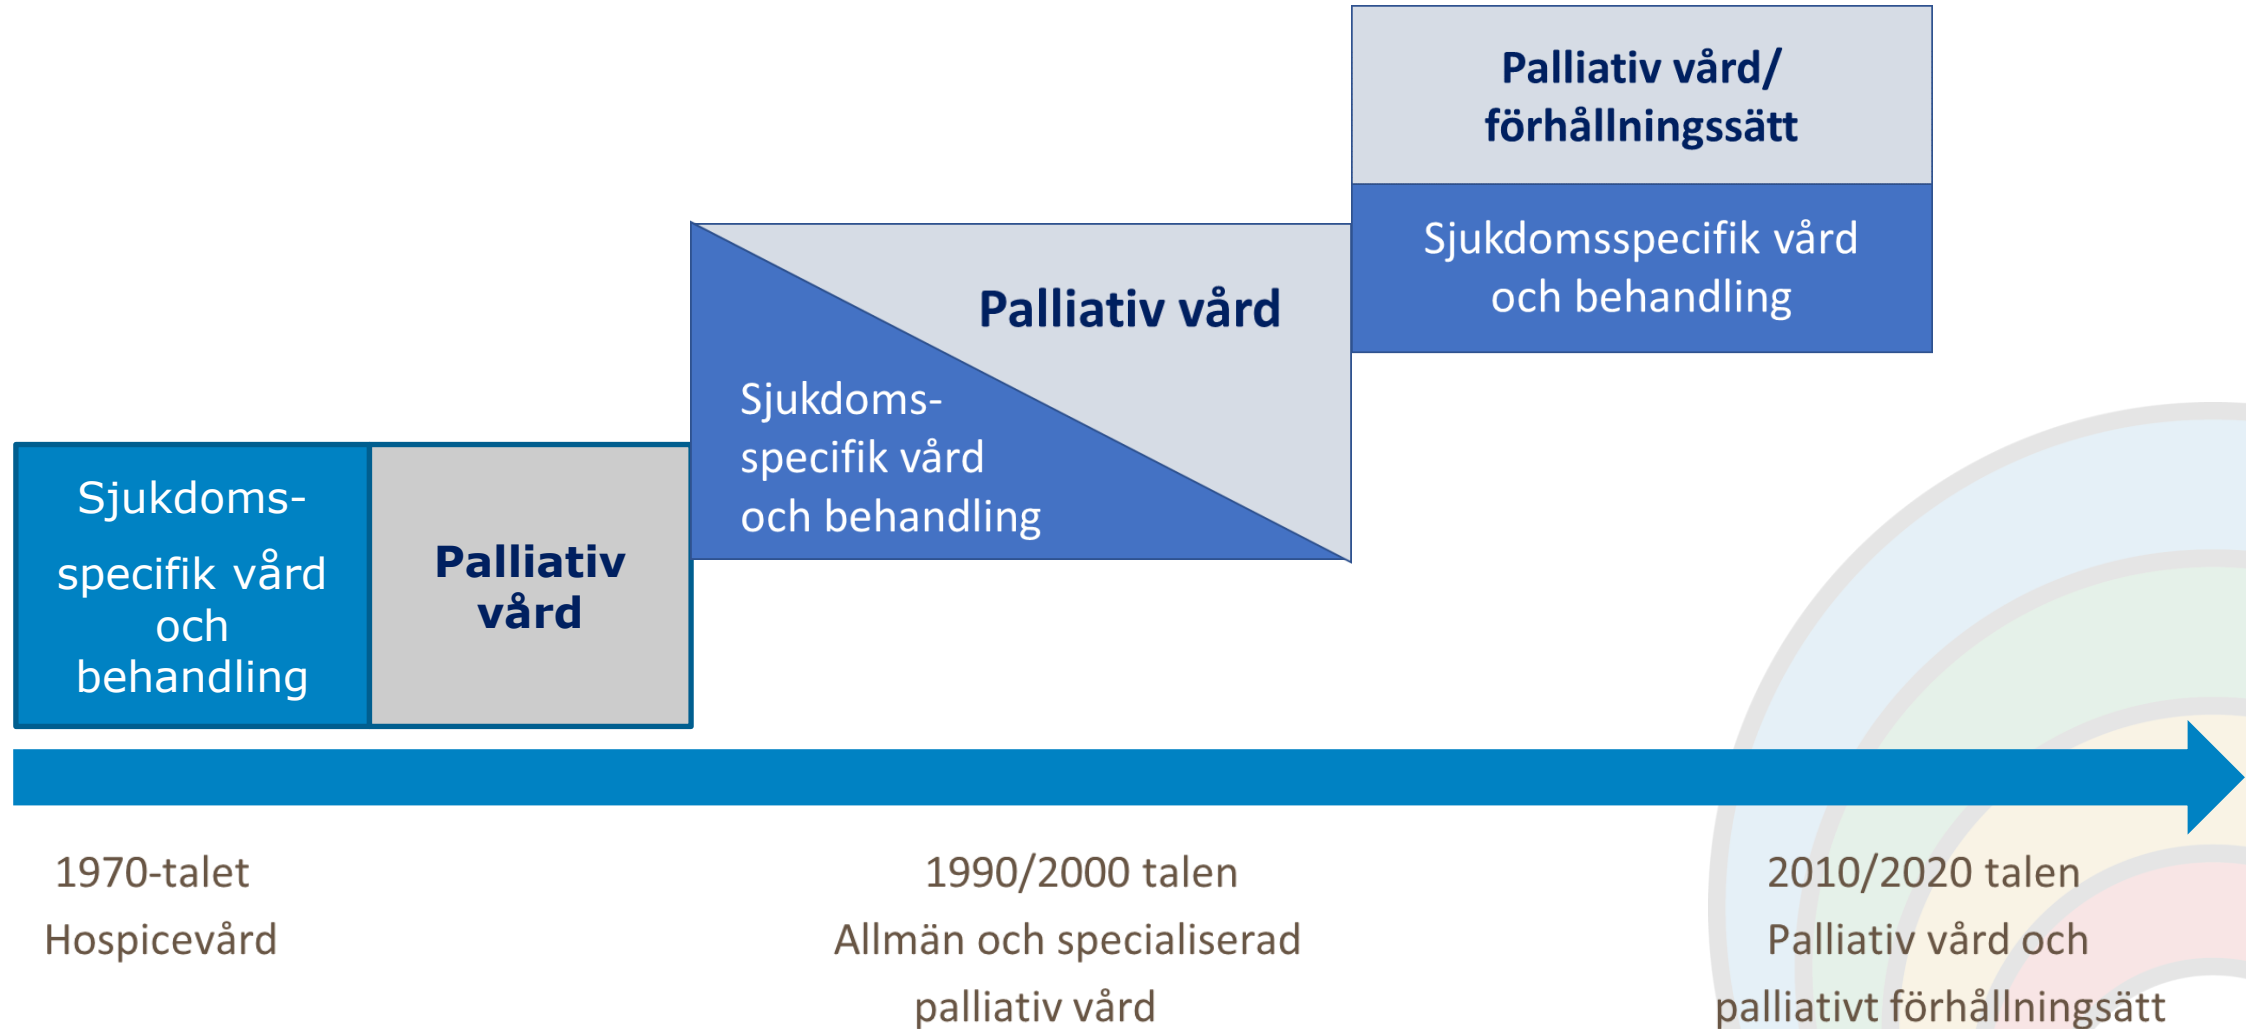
Palliativ vård/ förhållningssätt

Sjukdomsspecifik vård och behandling

Palliativ vård

Sjukdoms-specifik vård och behandling

Sjukdoms-specifik vård och behandling

Palliativ vård

1970-talet
Hospicevård

1990/2000 talen
Allmän och specialiserad palliativ vård

2010/2020 talen
Palliativ vård och palliativt förhållningssätt